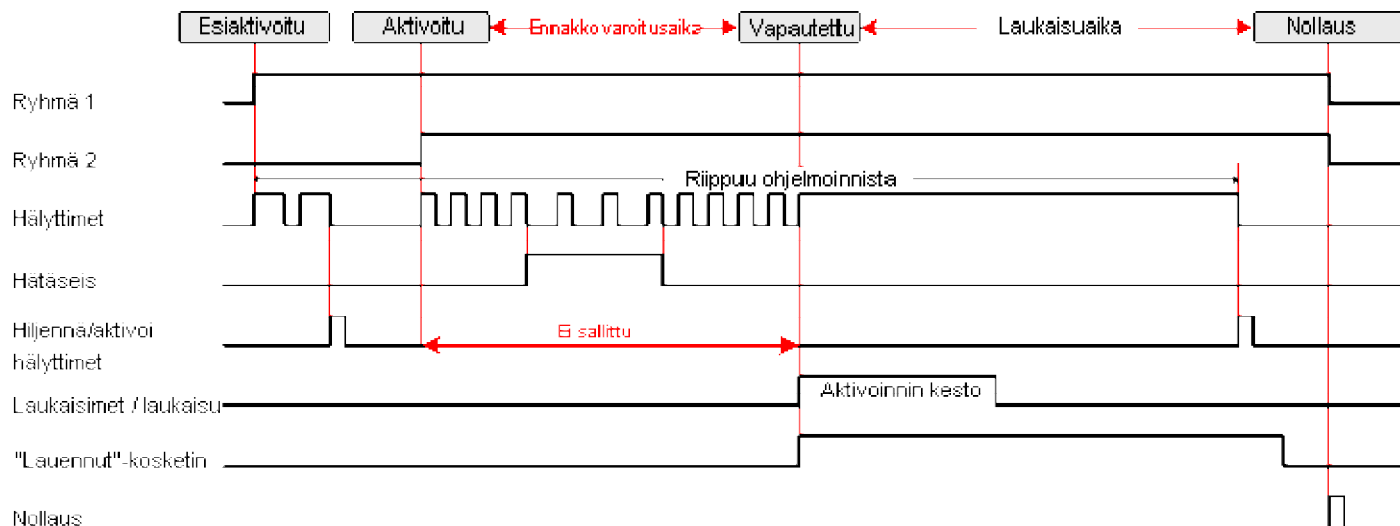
Esiaktivoitu
Aktivoitu
Ennakko varoitusaika
Vapautettu
Laukaisuaika
Nollaus

Ryhmä 1
Ryhmä 2
Riippuu ohjelmoinnista
Hälyttimet
Hätäseis
Hiljennä/aktivoi hälyttimet
Ei sallittu
Laukaisimet / laukaisu
Aktivoinnin kesto
"Lauennut"-kosketin
Nollaus